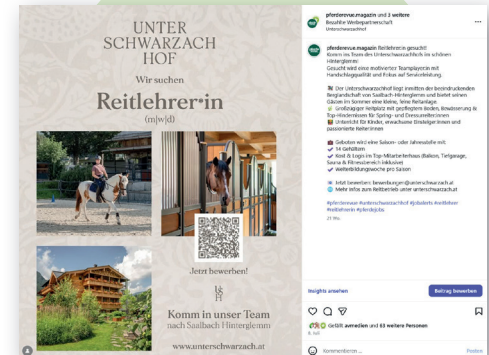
UNTER SCHWARZACH HOF

Wir suchen

Reitlehrer·in

(m|w|d)

Jetzt bewerben!

Komm in unser Team nach Saalbach Hinterglemm

www.unterschwarzach.at

pferderevue.magazin und 2 weitere
Bezahlte Werbepartnerschaft
Unterschwarzachhof

pferderevue.magazin Reitlehrer:in gesucht!
Komm ins Team des Unterschwarzachhofs im schönen Hinterglemm!
Gesucht wird eine motivierte Teamplayerin mit Handschlagqualität und Fokus auf Servicefeldung.

Der Unterschwarzachhof liegt inmitten der beeindruckenden Bergalandschaft von Saalbach-Hinterglemm und bietet seinen Gästen im Sommer eine kleine, feine Reitanlage.
Großzügiger Reitplatz mit gepflegtem Boden, Bewässerung & Top-Hindernissen für Spring- und Dressurreiter:innen
Unterricht für Kinder, erwachsene Einsteiger:innen und passionierte Reiter:innen

Geboten wird eine Saison- oder Jahresstelle mit:
14 Gehältern
Kost & Logis im Top-Mitarbeiterhaus (Balkon, Tiefgarage, Sauna & Fitnessbereich inklusive)
Weiterbildungswoche pro Saison

Jetzt bewerben: bewerbungen@unterschwarzach.at
Mehr Infos zum Reitbetrieb unter unterschwarzach.at

#pferderevue #unterschwarzachhof #jobalerts #reitlehrer #reitlehrerin #pferdejobs

21 Wo.

Insights ansehen

Beitrag bewerben

Gefällt arnedien und 63 weitere Personen

6. Juli

Kommentieren ...

Posten